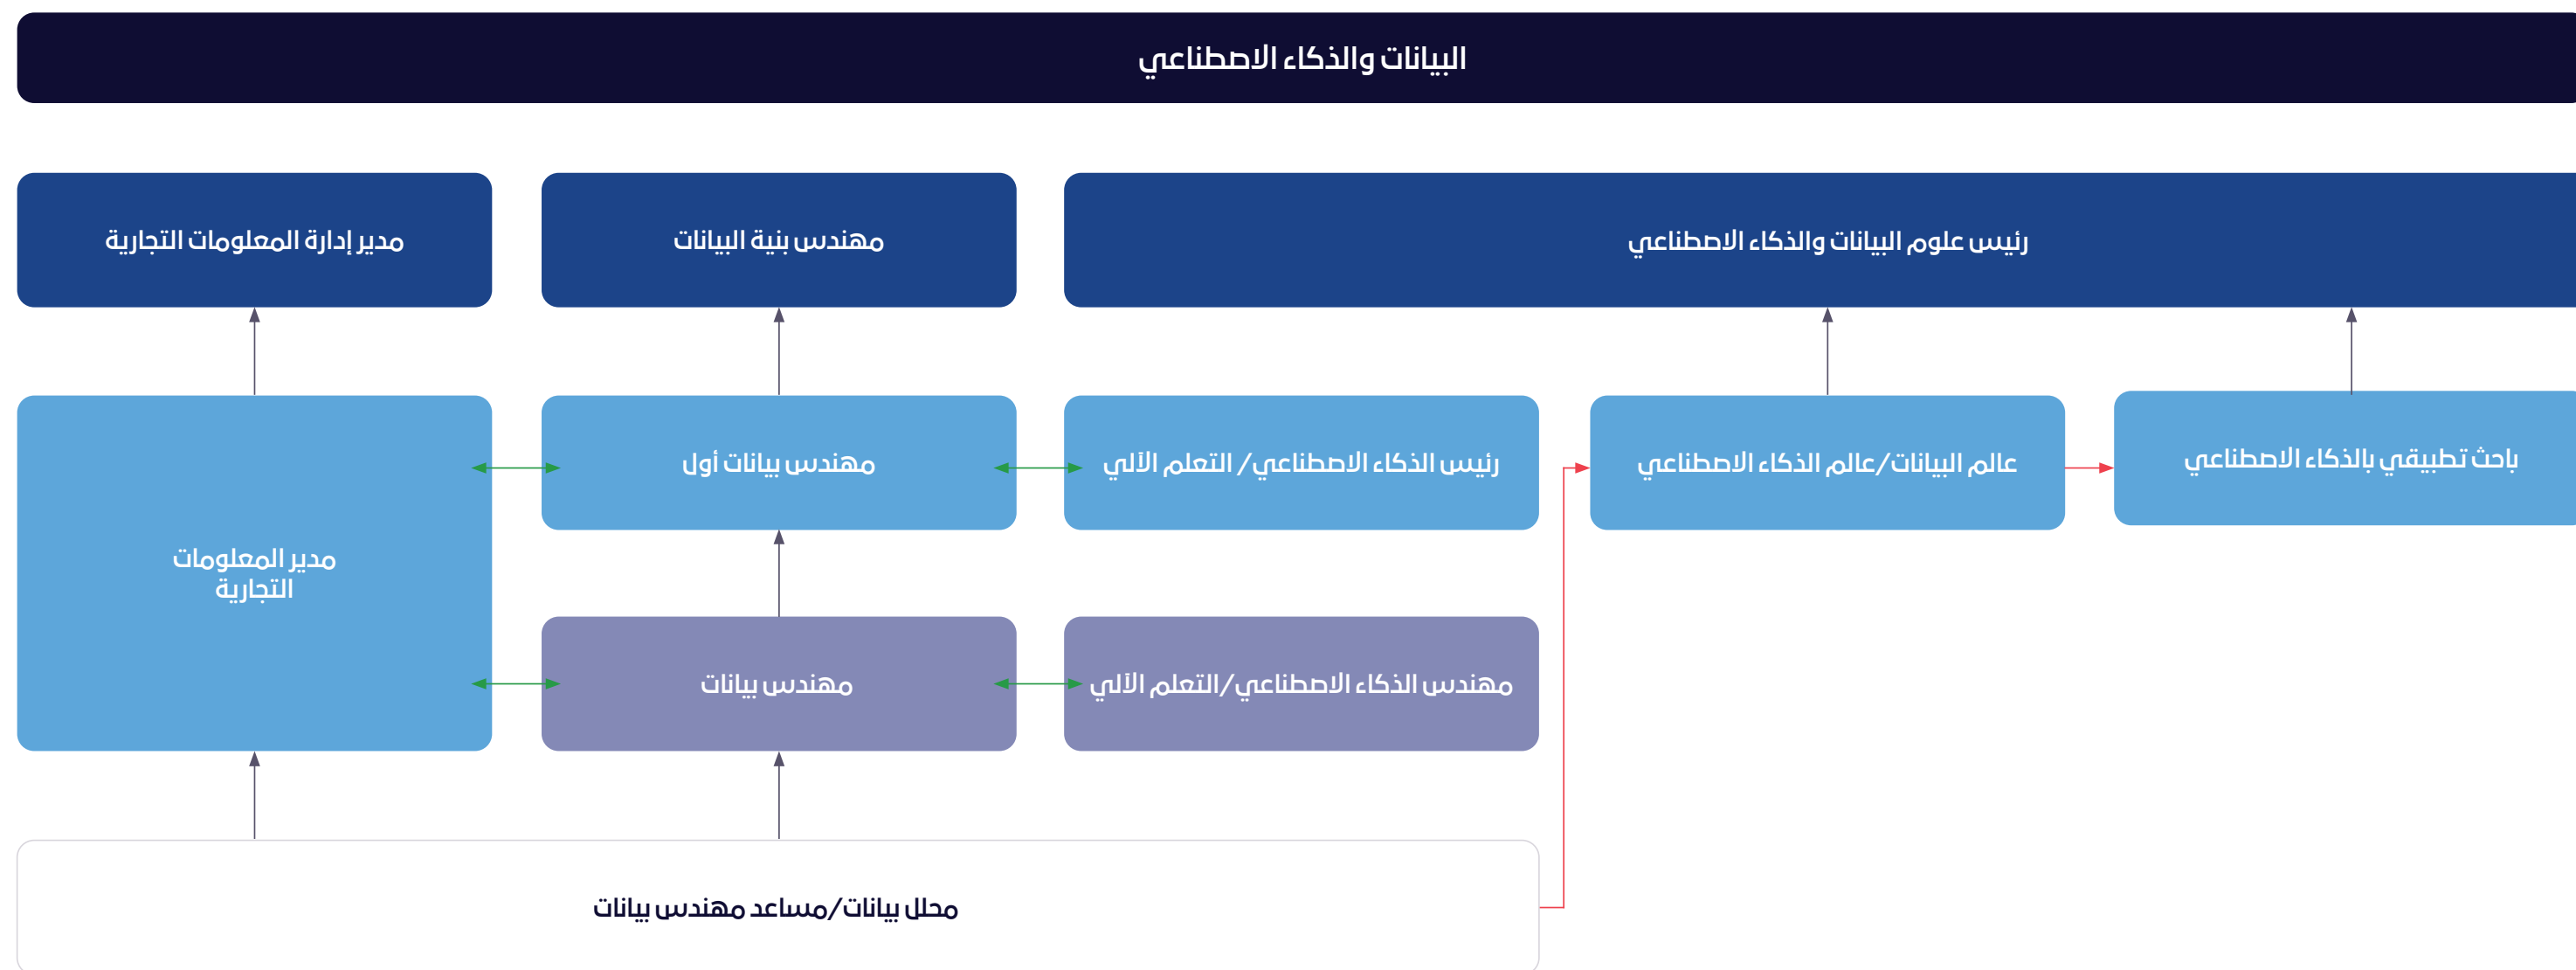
البيانات والذكاء الاصطناعي

رئيس علوم البيانات والذكاء الاصطناعي

مهندس بنية البيانات

مدير إدارة المعلومات التجارية

باحث تطبيقي بالذكاء الاصطناعي

عالم البيانات/عالم الذكاء الاصطناعي

رئيس الذكاء الاصطناعي/التعلم الآلي

مهندس بيانات أول

مدير المعلومات التجارية

مهندس الذكاء الاصطناعي/التعلم الآلي

مهندس بيانات

محلل بيانات/مساعد مهندس بيانات